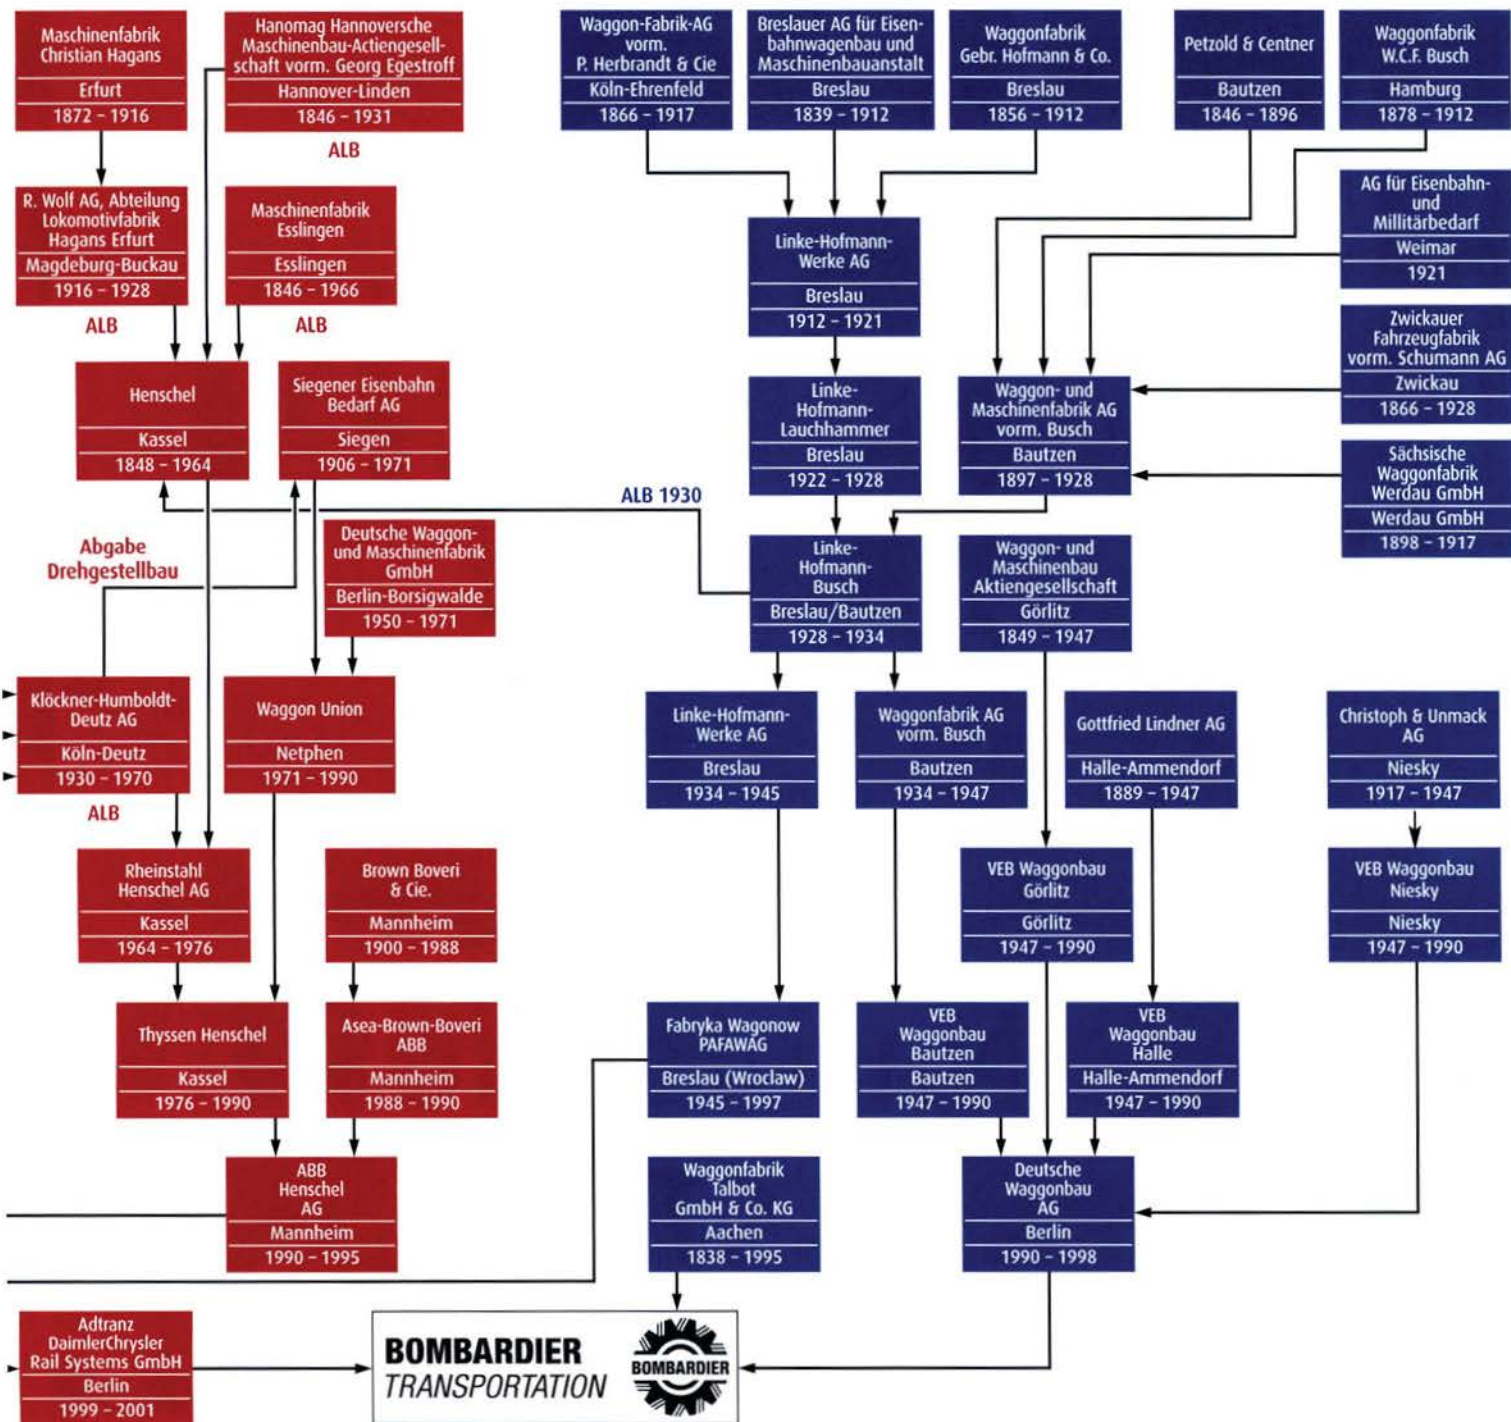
Maschinenfabrik Christian Hagans
Erfurt
1872 - 1916

Hanomag Hannoversche Maschinenbau-Actiengesellschaft vorm. Georg Egestroff
Hannover-Linden
1846 - 1931

ALB

Waggon-Fabrik-AG vorm. P. Herbrandt & Cie
Köln-Ehrenfeld
1866 - 1917

Breslauer AG für Eisenbahnwagenbau und Maschinenbauanstalt
Breslau
1839 - 1912

Waggonfabrik Gebr. Hofmann & Co.
Breslau
1856 - 1912

Petzold & Centner
Bautzen
1846 - 1896

Waggonfabrik W.C.F. Busch
Hamburg
1878 - 1912

R. Wolf AG, Abteilung Lokomotivfabrik Hagans Erfurt
Magdeburg-Buckau
1916 - 1928

ALB

Maschinenfabrik Esslingen
Esslingen
1846 - 1966

ALB

Linke-Hofmann-Werke AG
Breslau
1912 - 1921

AG für Eisenbahn- und Militärbedarf
Weimar
1921

Zwickauer Fahrzeugfabrik vorm. Schumann AG
Zwickau
1866 - 1928

Henschel
Kassel
1848 - 1964

Siegener Eisenbahn Bedarf AG
Siegen
1906 - 1971

Linke-Hofmann-Lauchhammer
Breslau
1922 - 1928

Waggon- und Maschinenfabrik AG vorm. Busch
Bautzen
1897 - 1928

Sächsische Waggonfabrik Werdau GmbH
Werdau GmbH
1898 - 1917

ALB 1930

Abgabe Drehgestellbau

Deutsche Waggon- und Maschinenfabrik GmbH
Berlin-Borsigwalde
1950 - 1971

Linke-Hofmann-Busch
Breslau/Bautzen
1928 - 1934

Waggon- und Maschinenbau Aktiengesellschaft
Görlitz
1849 - 1947

Klöckner-Humboldt-Deutz AG
Köln-Deutz
1930 - 1970

ALB

Waggon Union
Netphen
1971 - 1990

Linke-Hofmann-Werke AG
Breslau
1934 - 1945

Waggonfabrik AG vorm. Busch
Bautzen
1934 - 1947

Gottfried Lindner AG
Halle-Ammendorf
1889 - 1947

Christoph & Unmack AG
Niesky
1917 - 1947

Rheinstahl Henschel AG
Kassel
1964 - 1976

Brown Boveri & Cie.
Mannheim
1900 - 1988

VEB Waggonbau Görlitz
Görlitz
1947 - 1990

VEB Waggonbau Niesky
Niesky
1947 - 1990

Thyssen Henschel
Kassel
1976 - 1990

Asea-Brown-Boveri ABB
Mannheim
1988 - 1990

Fabryka Wagonow PAFAWAG
Breslau (Wroclaw)
1945 - 1997

VEB Waggonbau Bautzen
Bautzen
1947 - 1990

VEB Waggonbau Halle
Halle-Ammendorf
1947 - 1990

ABB Henschel AG
Mannheim
1990 - 1995

Waggonfabrik Talbot GmbH & Co. KG
Aachen
1838 - 1995

Deutsche Waggonbau AG
Berlin
1990 - 1998

Adtranz DaimlerChrysler Rail Systems GmbH
Berlin
1999 - 2001

BOMBARDIER TRANSPORTATION
BOMBARDIER